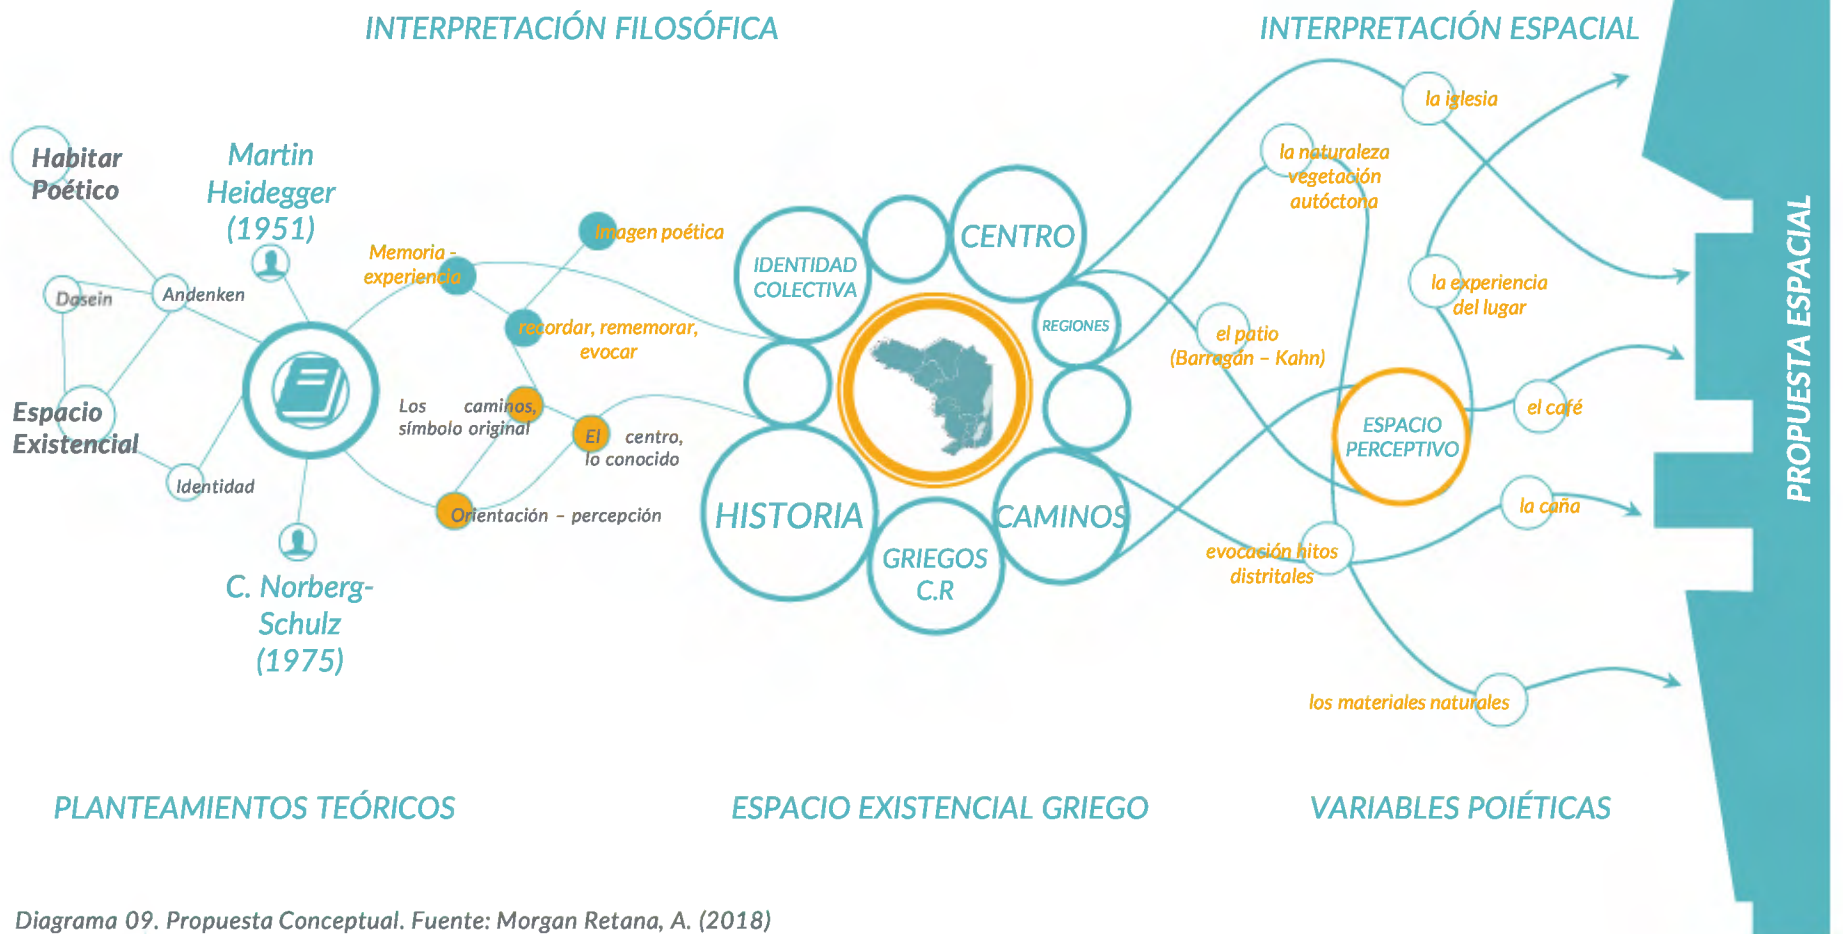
INTERPRETACIÓN FILOSÓFICA

INTERPRETACIÓN ESPACIAL

Habitar Poético

Martin Heidegger (1951)

Dasein

Andenken

Espacio Existencial

Identidad

C. Norberg-Schulz (1975)

Memoria - experiencia

Imagen poética

recordar, rememorar, evocar

Los caminos, símbolo original

El centro, lo conocido

Orientación - percepción

IDENTIDAD COLECTIVA

CENTRO

REGIONES

HISTORIA

GRIEGOS C.R

CAMINOS

la iglesia

la naturaleza vegetación autóctona

la experiencia del lugar

el patio (Barragán - Kahn)

ESPACIO PERCEPTIVO

el café

la caña

evocación hitos distritales

los materiales naturales

PROPUESTA ESPACIAL

PLANTEAMIENTOS TEÓRICOS

ESPACIO EXISTENCIAL GRIEGO

VARIABLES POIÉTICAS

Diagrama 09. Propuesta Conceptual. Fuente: Morgan Retana, A. (2018)